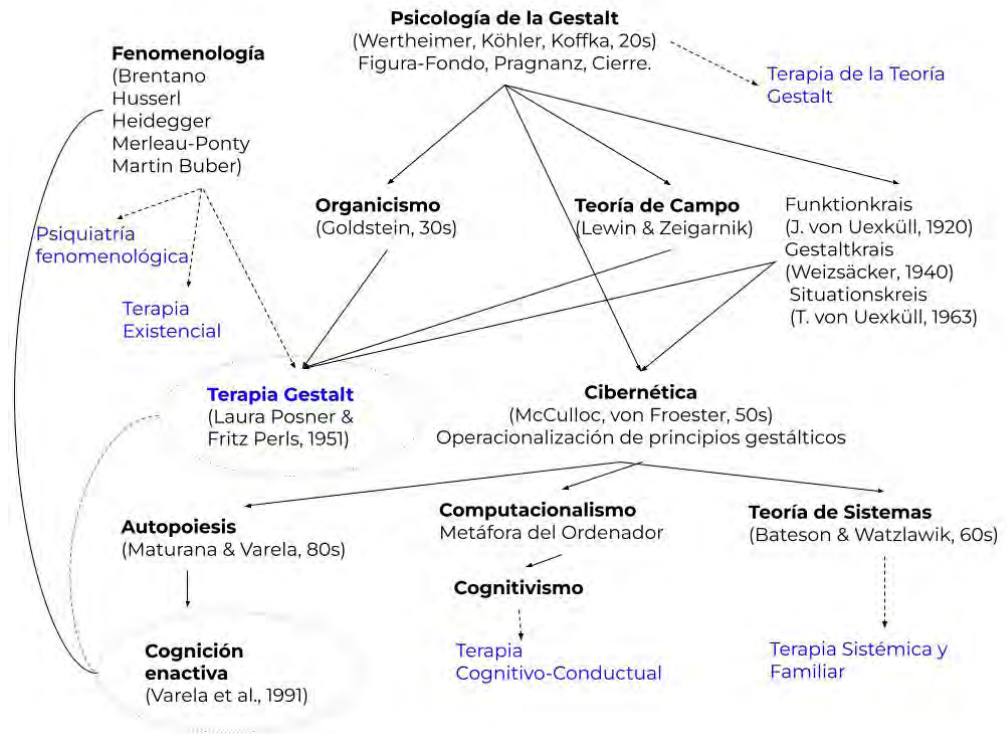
Psicología de la Gestalt
(Wertheimer, Köhler, Koffka, 20s)
Figura-Fondo, Pragnanz, Cierre.

Terapia de la Teoría Gestalt

Fenomenología
(Brentano
Husserl
Heidegger
Merleau-Ponty
Martin Buber)

Psiquiatría fenomenológica

Terapia Existencial

Organicismo
(Goldstein, 30s)

Teoría de Campo
(Lewin & Zeigarnik)

Funktionkrais
(J. von Uexküll, 1920)
Gestaltkrais
(Weizsäcker, 1940)
Situationskreis
(T. von Uexküll, 1963)

Terapia Gestalt
(Laura Posner & Fritz Perls, 1951)

Cibernética
(McCulloc, von Froester, 50s)
Operacionalización de principios gestálticos

Autopoiesis
(Maturana & Varela, 80s)

Computacionalismo
Metáfora del Ordenador

Teoría de Sistemas
(Bateson & Watzlawik, 60s)

Cognitivismo

Cognición enactiva
(Varela et al., 1991)

Terapia Cognitivo-Conductual

Terapia Sistémica y Familiar